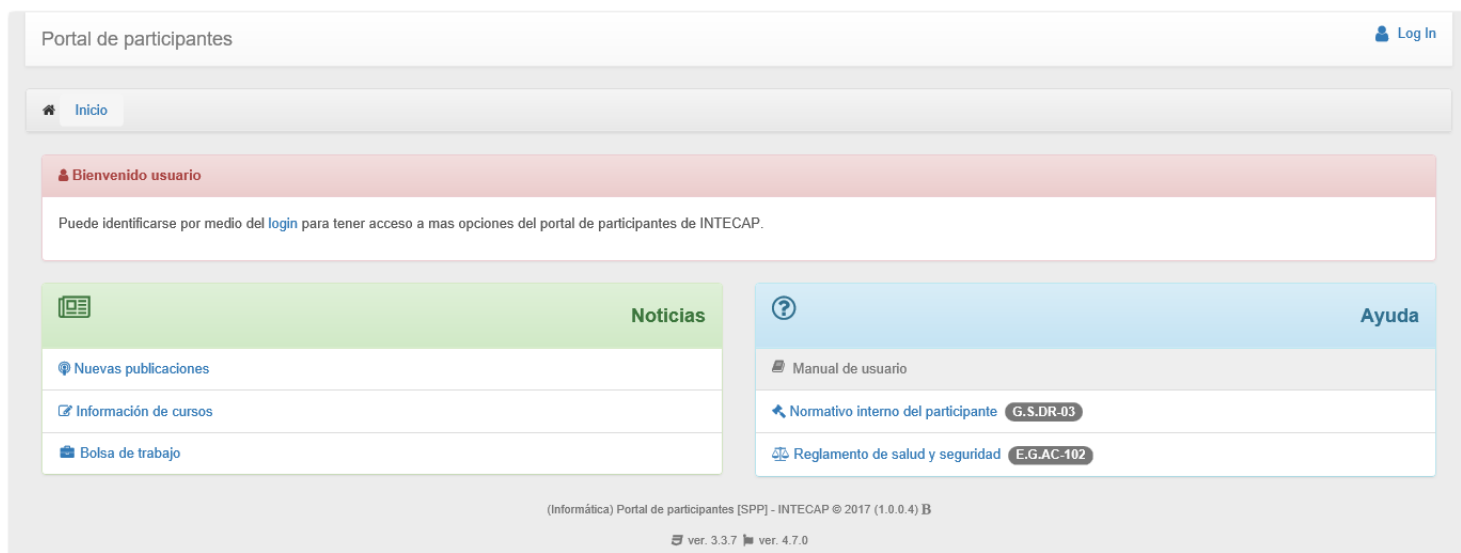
Portal de participantes

Log In

Inicio

Bienvenido usuario

Puede identificarse por medio del login para tener acceso a mas opciones del portal de participantes de INTECAP.

Noticias

Nuevas publicaciones

Información de cursos

Bolsa de trabajo

Ayuda

Manual de usuario

Normativo interno del participante G.S.DR-03

Reglamento de salud y seguridad E.G.AC-102

(Informática) Portal de participantes [SPP] - INTECAP © 2017 (1.0.0.4) B

ver. 3.3.7 ver. 4.7.0